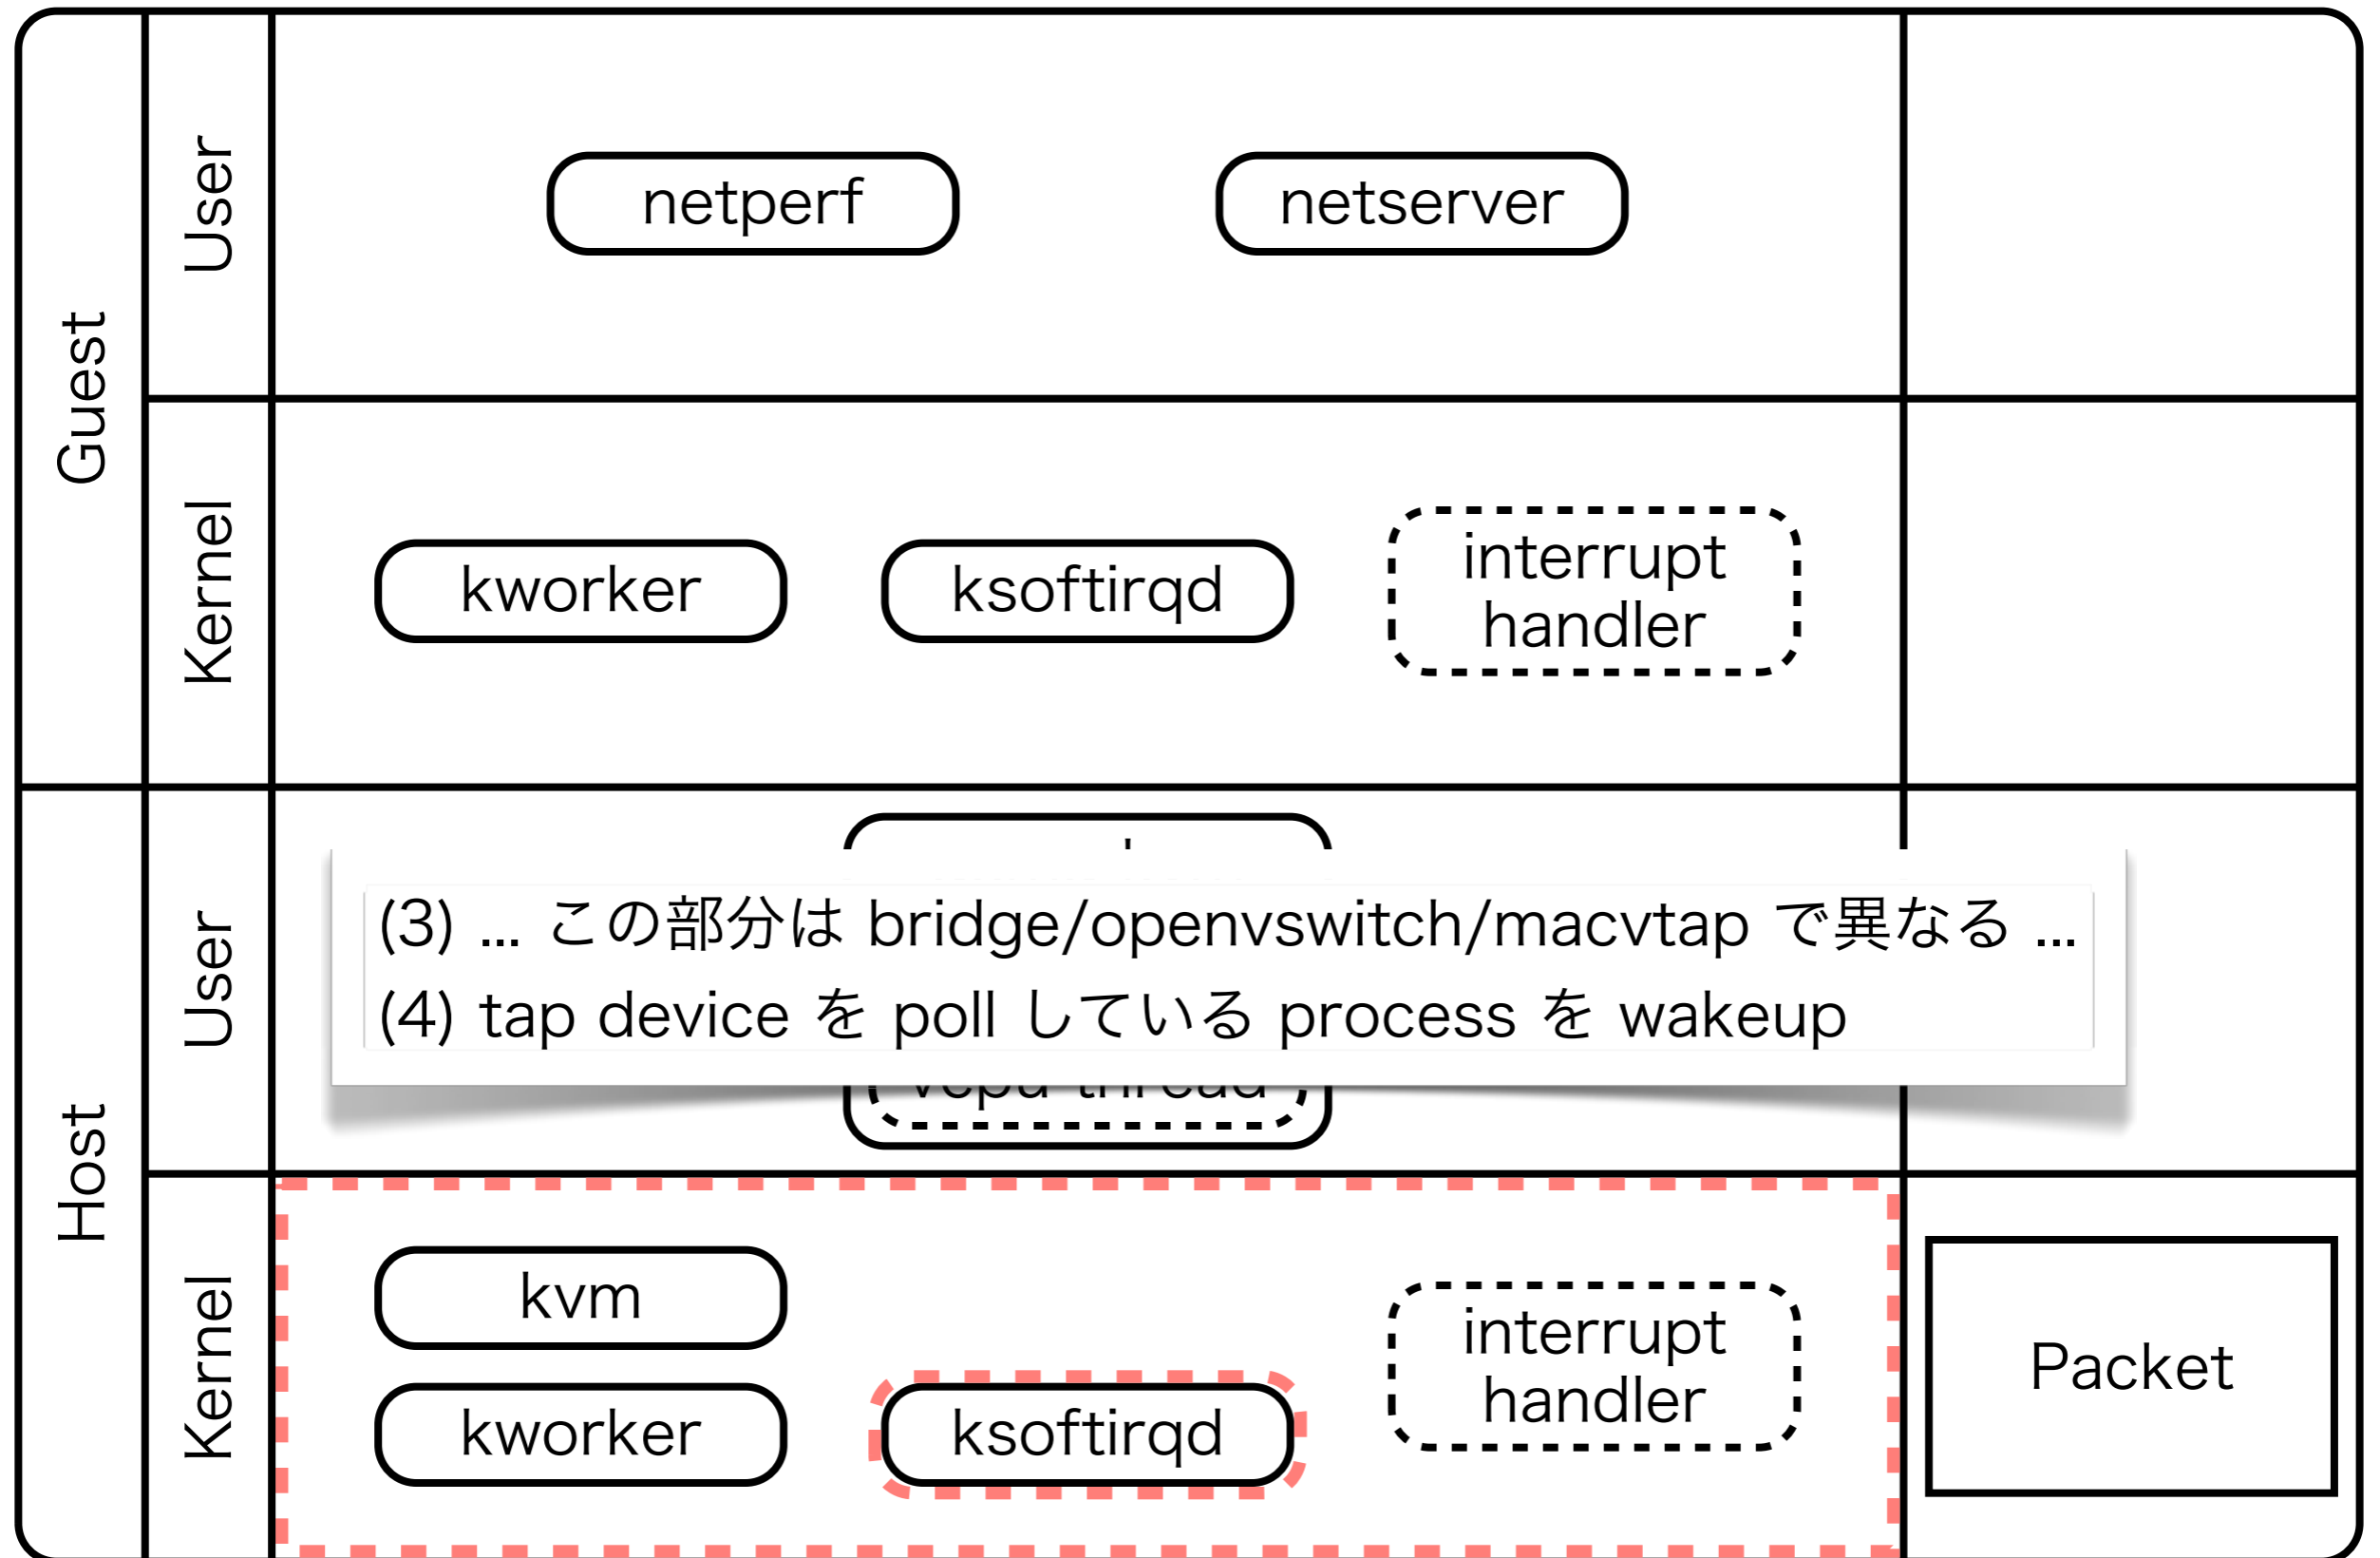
Guest

User

netperf

netserver

Kernel

kworker

ksoftirqd

interrupt handler

Host

User

(3) ... この部分は bridge/openvswitch/macvtap で異なる ...
(4) tap device を poll している process を wakeup

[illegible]

Kernel

kvm

kworker

ksoftirqd

interrupt handler

Packet